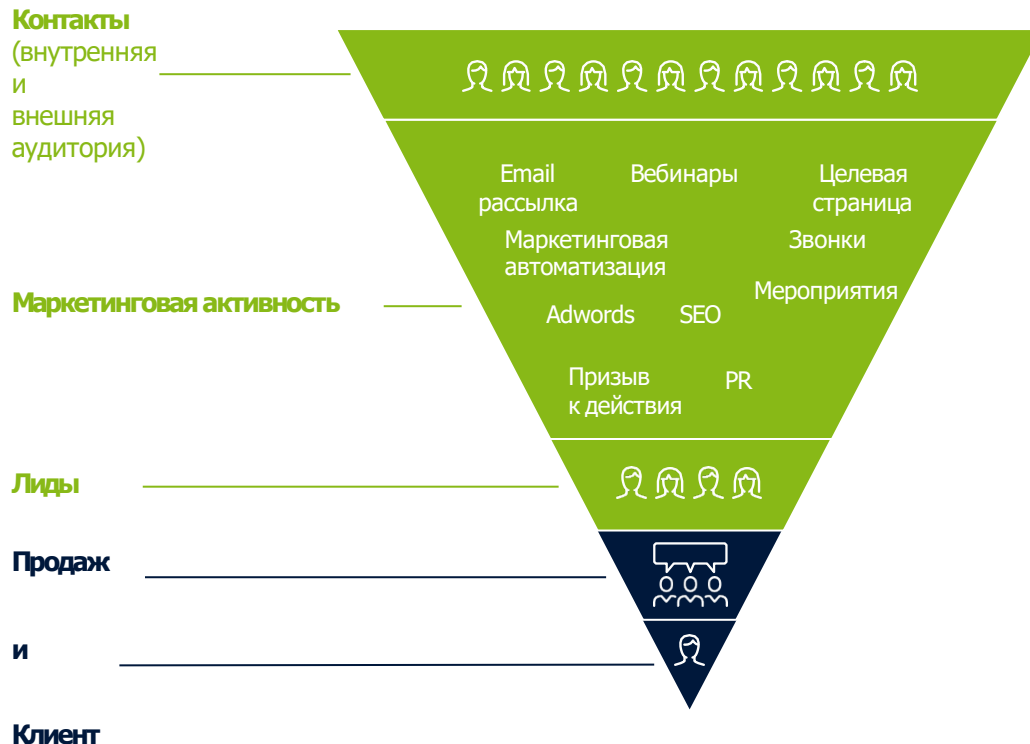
Контакты
(внутренняя и внешняя аудитория)

Email рассылка
Вебинары
Целевая страница
Маркетинговая автоматизация
Звонки
Мероприятия
Adwords
SEO
Призыв к действия
PR

Маркетинговая активность

Лиды

Продаж

и

Клиент